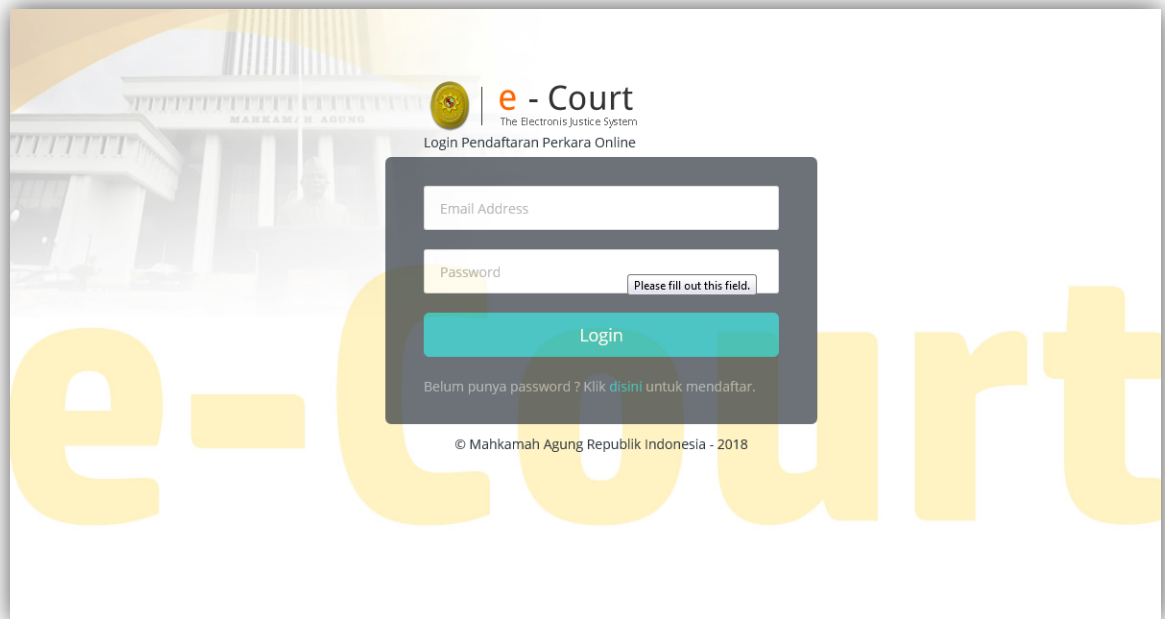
MAHKAMAH AGUNG

e - Court
The Electronis Justice System
Login Pendaftaran Perkara Online

Email Address

Password

Please fill out this field.

Login

Belum punya password ? Klik disini untuk mendaftar.

© Mahkamah Agung Republik Indonesia - 2018

e-Court